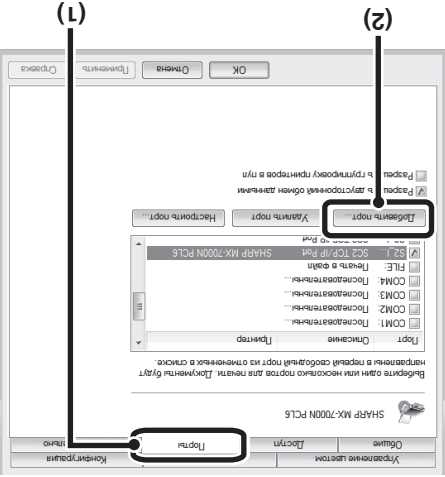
(1)

(2)

Управление цветом
Конфигурация
Общие
Доступ
Порты
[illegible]

SHARP MX-7000N PCL6

Выберите один или несколько портов для печати. Документы будут направлены в первый свободный порт из отмеченных в списке.

| Порт | Описание | Принтер |
|---|---|---|
| COM1: | Последовательный... | |
| COM2: | Последовательный... | |
| COM3: | Последовательный... | |
| COM4: | Последовательный... | |
| FILE: | Печать в файл | |
| 52.1... | SC2 TCP/IP Port | SHARP MX-7000N PCL6 |
| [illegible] | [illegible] TCP/IP Port | |

Добавить порт...
Удалить порт
Настроить порт...

Разрешить двусторонний обмен данными
Разрешить группировку принтеров в пул

OK
Отмена
Применить
Справка